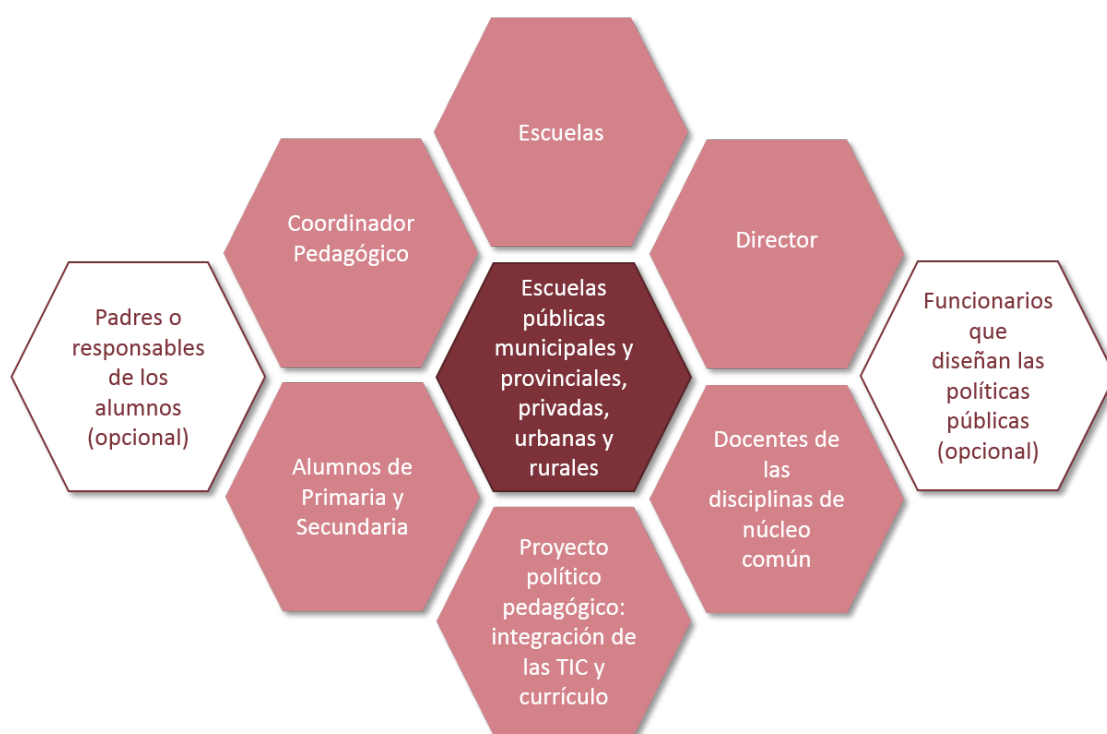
Escuelas

Coordinador Pedagógico

Director

Padres o responsables de los alumnos (opcional)

Escuelas públicas municipales y provinciales, privadas, urbanas y rurales

Funcionarios que diseñan las políticas públicas (opcional)

Alumnos de Primaria y Secundaria

Docentes de las disciplinas de núcleo común

Proyecto político pedagógico: integración de las TIC y currículo